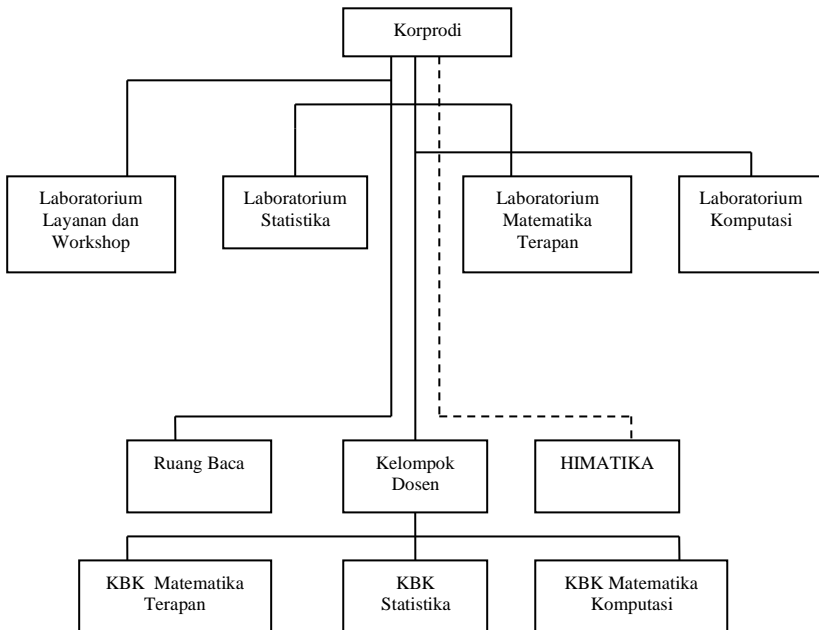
Korprodi

Laboratorium Layanan dan Workshop

Laboratorium Statistika

Laboratorium Matematika Terapan

Laboratorium Komputasi

Ruang Baca

Kelompok Dosen

HIMATIKA

KBK Matematika Terapan

KBK Statistika

KBK Matematika Komputasi